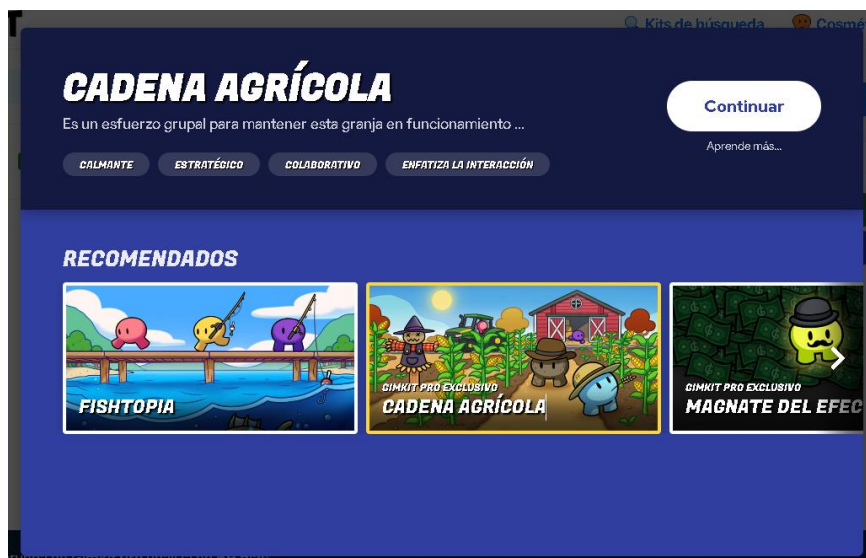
Kits de búsqueda Cosmé

CADENA AGRÍCOLA

Es un esfuerzo grupal para mantener esta granja en funcionamiento ...

CALMANTE ESTRATÉGICO COLABORATIVO ENFATIZA LA INTERACCIÓN

Continuar

Aprende más...

RECOMENDADOS

FISHTOPIA

GIMKIT PRO EXCLUSIVO
CADENA AGRÍCOLA

GIMKIT PRO EXCLUSIVO
MAGNATE DEL EFEC